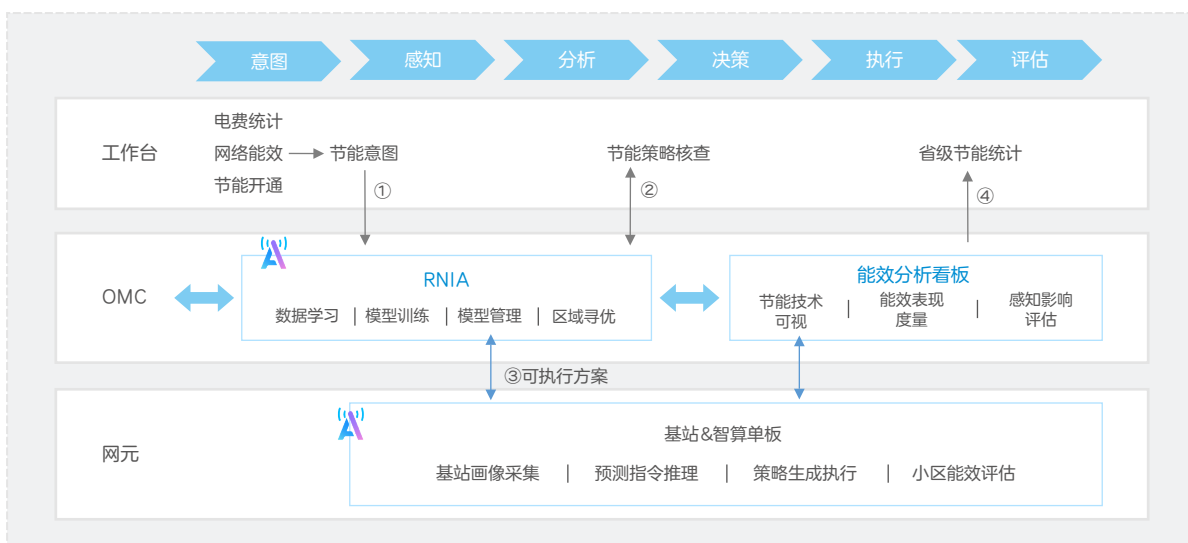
意图 感知 分析 决策 执行 评估

工作台

电费统计
网络能效 → 节能意图
节能开通

①

节能策略核查

②

省级节能统计

④

OMC

RNIA
数据学习 | 模型训练 | 模型管理 | 区域寻优

能效分析看板
节能技术可视 | 能效表现度量 | 感知影响评估

③可执行方案

网元

基站&智算单板
基站画像采集 | 预测指令推理 | 策略生成执行 | 小区能效评估